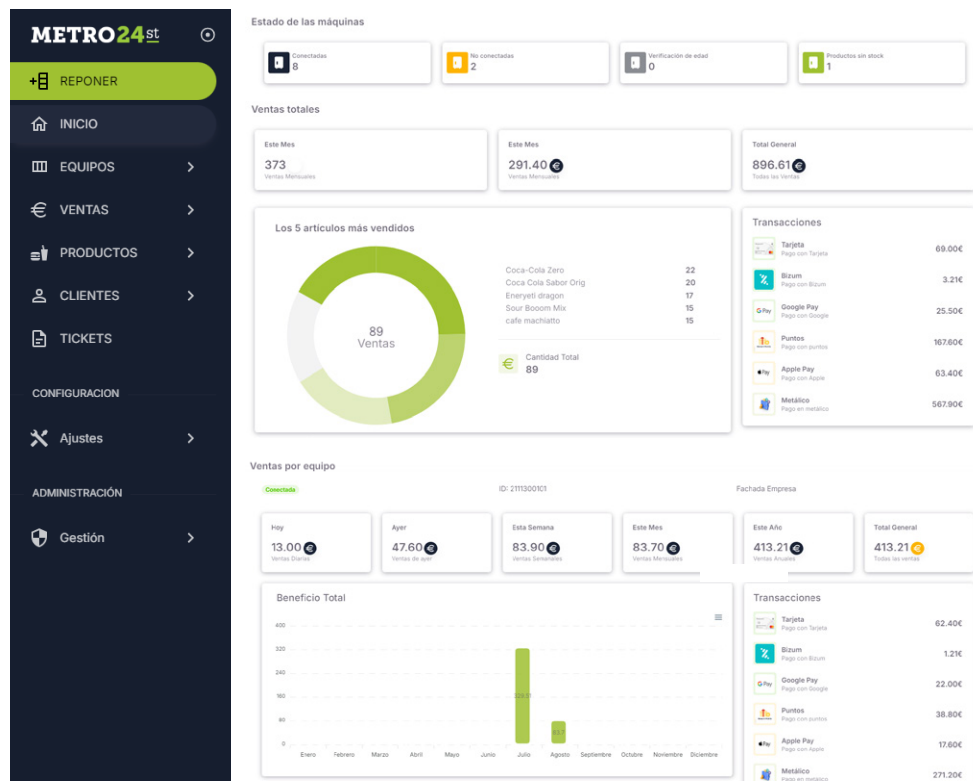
METRO24st

REPONER
INICIO
EQUIPOS
VENTAS
PRODUCTOS
CLIENTES
TICKETS
CONFIGURACION
Ajustes
ADMINISTRACIÓN
Gestión

Estado de las máquinas

Conectadas
8
No conectadas
2
Verificación de edad
0
Productos sin stock
1

Ventas totales

Este Mes
373
Ventas Mensuales
Este Mes
291.40
Ventas Mensuales
Total General
896.61
Todas las Ventas

Los 5 artículos más vendidos

89
Ventas

| Coca-Cola Zero | 22 |
|---|---|
| Coca Cola Sabor Orig | 20 |
| Eneryeti dragon | 17 |
| Sour Booom Mix | 15 |
| cafe machiatto | 15 |

Cantidad Total
89

Transacciones

| Tarjeta Pago con Tarjeta | 69.00€ |
|---|---|
| Bizum Pago con Bizum | 3.21€ |
| Google Pay Pago con Google | 25.50€ |
| Puntos Pago con puntos | 167.60€ |
| Apple Pay Pago con Apple | 63.40€ |
| Metálico Pago en metálico | 567.90€ |

Ventas por equipo

Conectada
ID: 2111300101
Fachada Empresa

Hoy
13.00
Ventas Diarias
Ayer
47.60
Ventas de ayer
Esta Semana
83.90
Ventas Semanales
Este Mes
83.70
Ventas Mensuales
Este Año
413.21
Ventas Anuales
Total General
413.21
Todas las ventas

Beneficio Total

400
320
240
160
80
0
Enero Febrero Marzo Abril Mayo Junio Julio Agosto Septiembre Octubre Noviembre Diciembre
329.51
83.7

Transacciones

| Tarjeta Pago con Tarjeta | 62.40€ |
|---|---|
| Bizum Pago con Bizum | 1.21€ |
| Google Pay Pago con Google | 22.00€ |
| Puntos Pago con puntos | 38.80€ |
| Apple Pay Pago con Apple | 17.60€ |
| Metálico Pago en metálico | 271.20€ |